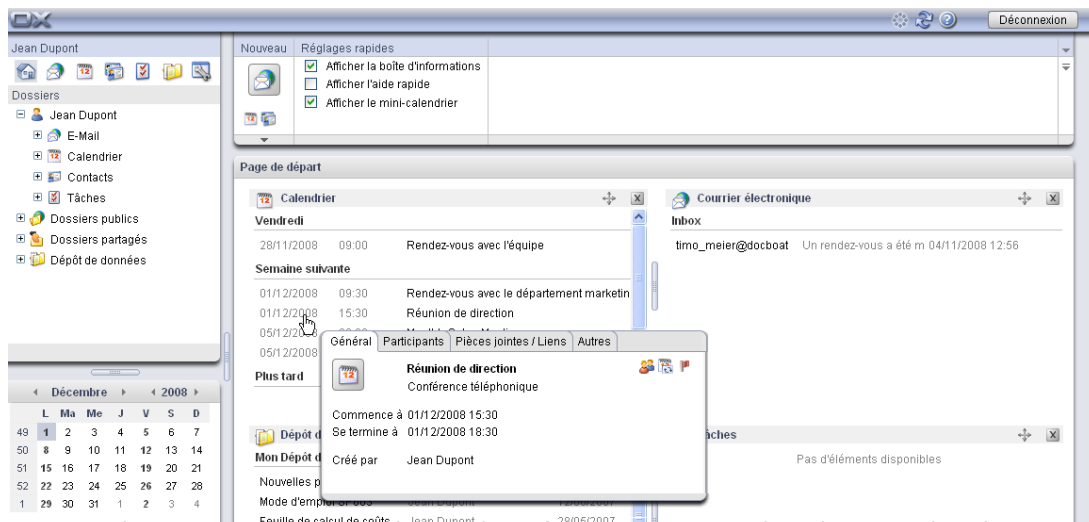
OX

Déconnexion

Jean Dupont

Dossiers

Jean Dupont
E-Mail
Calendrier
Contacts
Tâches
Dossiers publics
Dossiers partagés
Dépôt de données

Nouveau

Réglages rapides

Afficher la boîte d'informations
Afficher l'aide rapide
Afficher le mini-calendrier

Page de départ

Calendrier

Vendredi

| 28/11/2008 | 09:00 | Rendez-vous avec l'équipe |
|---|---|---|

Semaine suivante

| 01/12/2008 | 09:30 | Rendez-vous avec le département marketin |
|---|---|---|
| 01/12/2008 | 15:30 | Réunion de direction |
| 05/12/20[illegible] | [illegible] | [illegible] |
| 05/12/2008 | | |

Plus tard

Courrier électronique

Inbox

timo_meier@docboat Un rendez-vous a été m 04/11/2008 12:56

Général | Participants | Pièces jointes / Liens | Autres

Réunion de direction
Conférence téléphonique

Commence à 01/12/2008 15:30
Se termine à 01/12/2008 18:30

Créé par Jean Dupont

Dépôt d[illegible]

Mon Dépôt d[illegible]

Nouvelles p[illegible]
Mode d'empl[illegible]
Feuille de calcul de coûts Jean Dupont 28/05/2007

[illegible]âches

Pas d'éléments disponibles

Décembre 2008

| | L | Ma | Me | J | V | S | D |
|---|---|---|---|---|---|---|---|
| 49 | 1 | 2 | 3 | 4 | 5 | 6 | 7 |
| 50 | 8 | 9 | 10 | 11 | 12 | 13 | 14 |
| 51 | 15 | 16 | 17 | 18 | 19 | 20 | 21 |
| 52 | 22 | 23 | 24 | 25 | 26 | 27 | 28 |
| 1 | 29 | 30 | 31 | 1 | 2 | 3 | 4 |